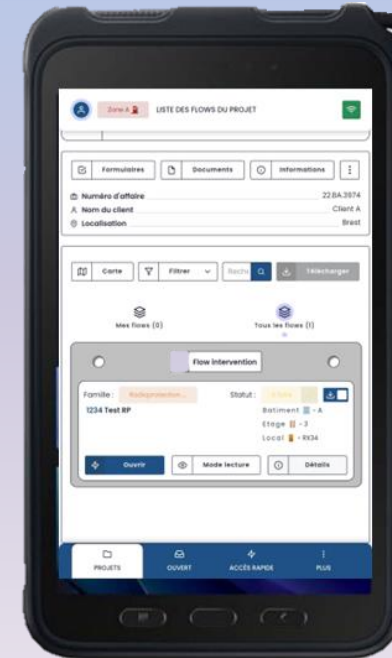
Zone A
LISTE DES FLOWS DU PROJET

Formulaires
Documents
Informations

Numéro d'affaire 22.BA.3974
Nom du client Client A
Localisation Brest

Carte
Filtrer
Rech
Télécharger

Mes flows (0)
Tous les flows (1)

Flow intervention

Famille : Radioprotection
Statut : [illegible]
1234 Test RP
Batiment - A
Etage - 3
Local - RX34

Ouvrir
Mode lecture
Détails

PROJETS
OUVERT
ACCÈS RAPIDE
PLUS